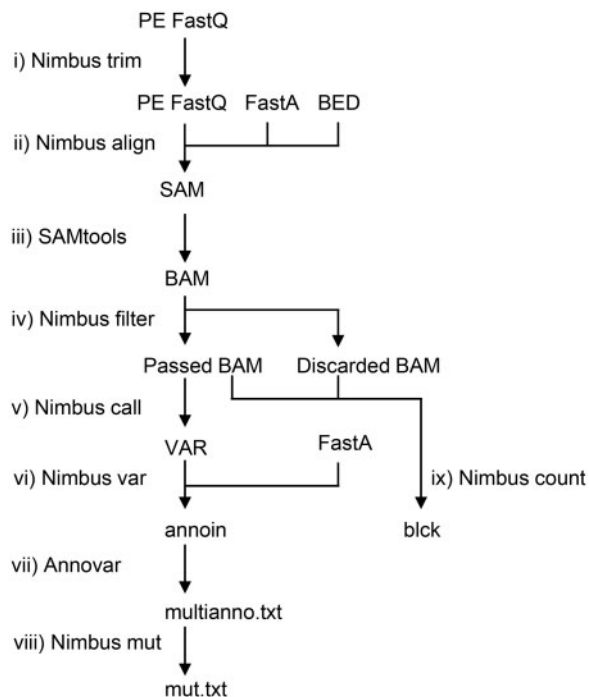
PE FastQ
i) Nimbus trim
PE FastQ FastA BED
ii) Nimbus align
SAM
iii) SAMtools
BAM
iv) Nimbus filter
Passed BAM Discarded BAM
v) Nimbus call
VAR FastA
vi) Nimbus var
ix) Nimbus count
annoin blck
vii) Annovar
multianno.txt
viii) Nimbus mut
mut.txt